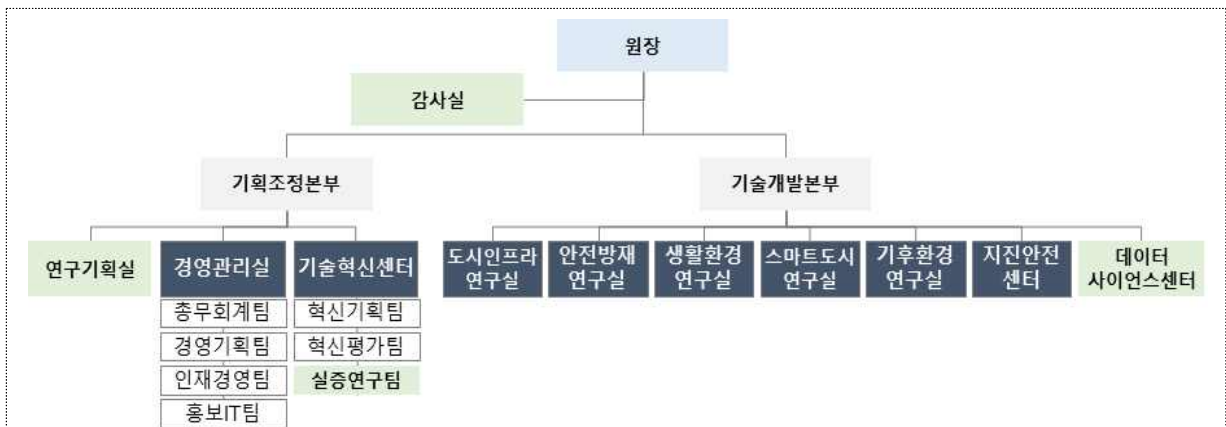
원장

감사실

기획조정본부

기술개발본부

연구기획실

경영관리실

총무회계팀

경영기획팀

인재경영팀

홍보IT팀

기술혁신센터

혁신기획팀

혁신평가팀

실증연구팀

도시인프라 연구실

안전방재 연구실

생활환경 연구실

스마트도시 연구실

기후환경 연구실

지진안전 센터

데이터 사이언스센터